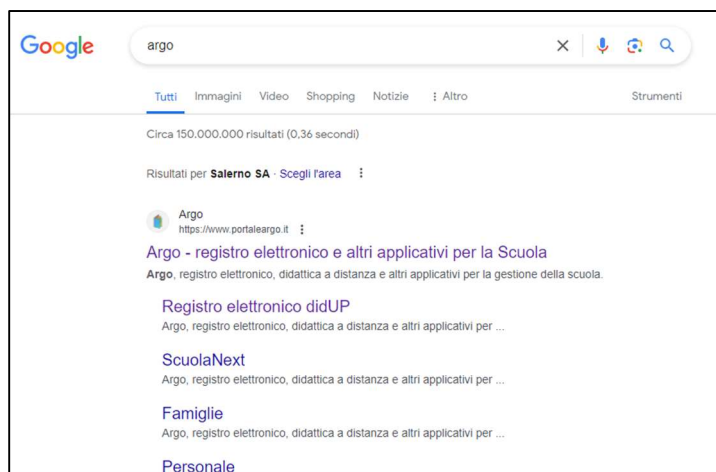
Google

argo

Tutti Immagini Video Shopping Notizie ⋮ Altro Strumenti

Circa 150.000.000 risultati (0,36 secondi)

Risultati per **Salerno SA** · Scegli l'area

Argo
https://www.portaleargo.it

Argo - registro elettronico e altri applicativi per la Scuola
**Argo**, registro elettronico, didattica a distanza e altri applicativi per la gestione della scuola.

Registro elettronico didUP
Argo, registro elettronico, didattica a distanza e altri applicativi per ...

ScuolaNext
Argo, registro elettronico, didattica a distanza e altri applicativi per ...

Famiglie
Argo, registro elettronico, didattica a distanza e altri applicativi per ...

Personale